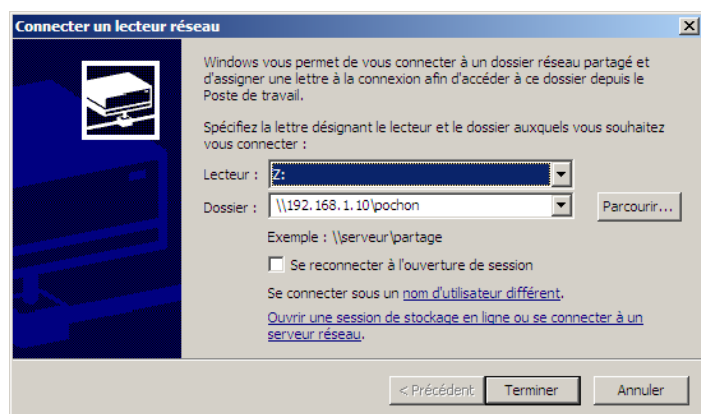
Connecter un lecteur réseau

Windows vous permet de vous connecter à un dossier réseau partagé et d'assigner une lettre à la connexion afin d'accéder à ce dossier depuis le Poste de travail.

Spécifiez la lettre désignant le lecteur et le dossier auxquels vous souhaitez vous connecter :

Lecteur : Z:

Dossier : \\192.168.1.10\pochon

Parcourir...

Exemple : \\serveur\partage

Se reconnecter à l'ouverture de session

Se connecter sous un nom d'utilisateur différent.

Ouvrir une session de stockage en ligne ou se connecter à un serveur réseau.

< Précédent

Terminer

Annuler